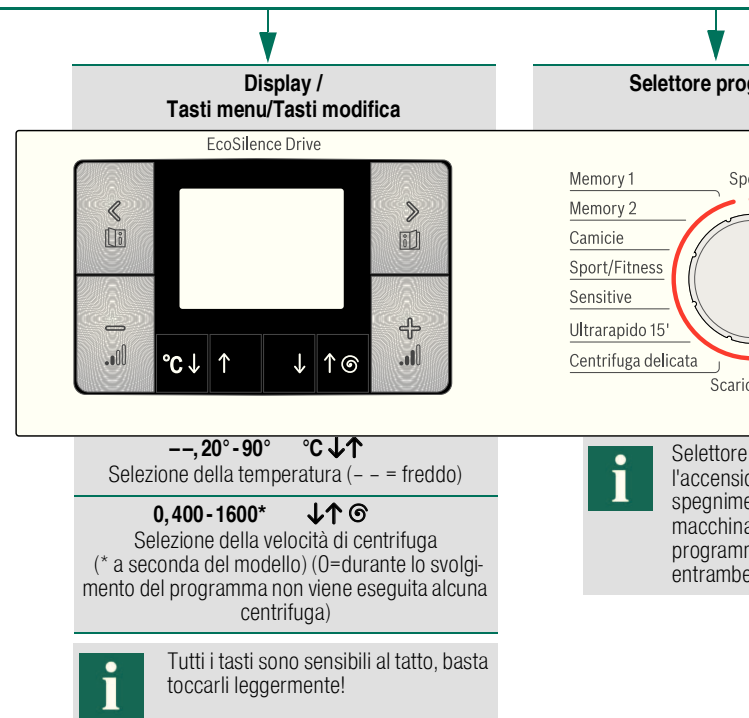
Display / Tasti menu/Tasti modifica

Selettore prog

EcoSilence Drive

°C↓ ↑ ↓ ↑⊚

Memory 1
Memory 2
Camicie
Sport/Fitness
Sensitive
Ultrarapido 15'
Centrifuga delicata

Sp

Scaric

– –, 20° - 90° °C ↓↑
Selezione della temperatura (– – = freddo)

0, 400 - 1600* ↓↑ ⊚
Selezione della velocità di centrifuga (* a seconda del modello) (0=durante lo svolgimento del programma non viene eseguita alcuna centrifuga)

i Tutti i tasti sono sensibili al tatto, basta toccarli leggermente!

i Selettore
l'accensio
spegnime
macchina
programm
entrambe